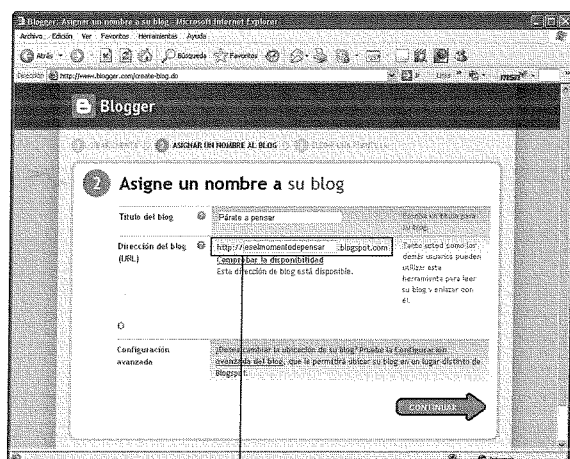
Blogger: Asignar un nombre a su blog - Microsoft Internet Explorer

Archivo Edición Ver Favoritos Herramientas Ayuda

Atrás Búsqueda Favoritos

Dirección http://www.blogger.com/create-blog.do

Ir Links msn

Blogger

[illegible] ASIGNAR UN NOMBRE AL BLOG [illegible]

2 Asigne un nombre a su blog

| | | |
|---|---|---|
| Título del blog | Párate a pensar | Escriba un título para su blog. |
| Dirección del blog (URL) | http:// eselmomentodepensar .blogspot.com<br>Comprobar la disponibilidad<br>Esta dirección de blog está disponible. | Tanto usted como los demás usuarios pueden utilizar esta herramienta para leer su blog y enlazar con él. |

O

| | |
|---|---|
| Configuración avanzada | ¿Desea cambiar la ubicación de su blog? Pruebe la Configuración avanzada del blog, que le permitirá ubicar su blog en un lugar distinto de Blogspot. |

CONTINUAR